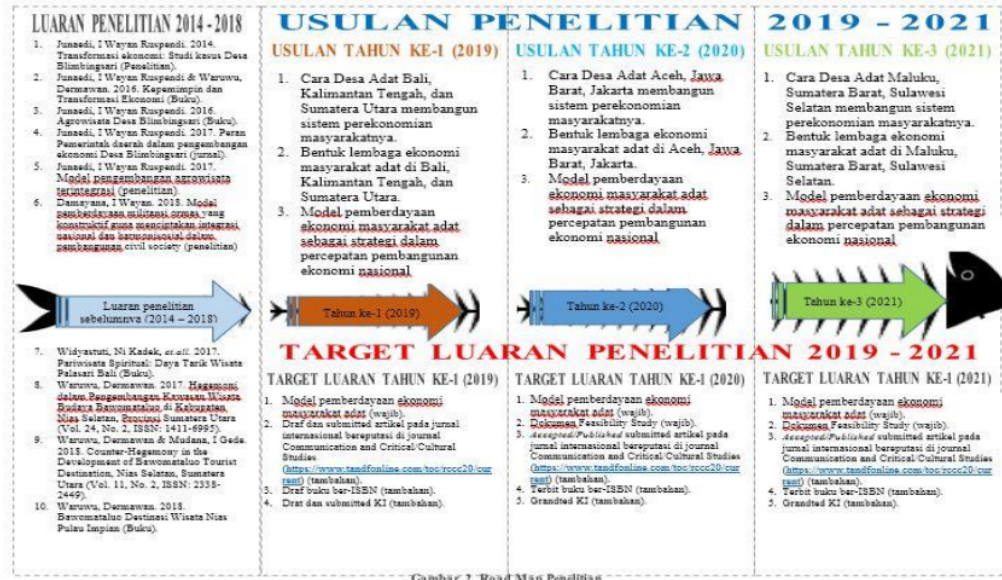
LUARAN PENELITIAN 2014 - 2018

1. Junaedi, I Wayan Ruspendi. 2014. Transformasi ekonomi: Studi kasus Desa Blimbingsari (Penelitian).
2. Junaedi, I Wayan Ruspendi & Waruwu, Dermawan. 2016. Kepemimpin dan Transformasi Ekonomi (Buku).
3. Junaedi, I Wayan Ruspendi. 2016. Agrowisata Desa Blimbingsari (Buku).
4. Junaedi, I Wayan Ruspendi. 2017. Peran Pemerintah daerah dalam pengembangan ekonomi Desa Blimbingsari (jurnal).
5. Junaedi, I Wayan Ruspendi. 2017. Model pengembangan agrowisata terintegrasi (penelitian).
6. Damayana, I Wayan. 2018. Model pemberdayaan militansi ormas yang konstruktif guna menciptakan integrasi nasional dan bawomataluo dalam pembangunan civil society (penelitian)

Luaran penelitian sebelumnya (2014 – 2018)

7. Widyastuti, Ni Kadek, et.all. 2017. Pariwisata Spiritual: Daya Tarik Wisata Pelasari Bali (Buku).
8. Waruwu, Dermawan. 2017. Hegemoni dalam Pengembangan Kawasan Wisata Budaya Bawomataluo di Kabupaten Nias Selatan, Provinsi Sumatera Utara (Vol. 24, No. 2, ISSN: 1411-6995).
9. Waruwu, Dermawan & Mudana, I Gede. 2018. Counter-Hegemony in the Development of Bawomataluo Tourist Destination, Nias Selatan, Sumatera Utara (Vol. 11, No. 2, ISSN: 2338-2449).
10. Waruwu, Dermawan. 2018. Bawomataluo Destinasi Wisata Nias Pulau Impian (Buku).

USULAN PENELITIAN 2019 - 2021

USULAN TAHUN KE-1 (2019)

1. Cara Desa Adat Bali, Kalimantan Tengah, dan Sumatera Utara membangun sistem perekonomian masyarakatnya.
2. Bentuk lembaga ekonomi masyarakat adat di Bali, Kalimantan Tengah, dan Sumatera Utara.
3. Model pemberdayaan ekonomi masyarakat adat sebagai strategi dalam percepatan pembangunan ekonomi nasional

USULAN TAHUN KE-2 (2020)

1. Cara Desa Adat Aceh, Jawa Barat, Jakarta membangun sistem perekonomian masyarakatnya.
2. Bentuk lembaga ekonomi masyarakat adat di Aceh, Jawa Barat, Jakarta.
3. Model pemberdayaan ekonomi masyarakat adat sebagai strategi dalam percepatan pembangunan ekonomi nasional

USULAN TAHUN KE-3 (2021)

1. Cara Desa Adat Maluku, Sumatera Barat, Sulawesi Selatan membangun sistem perekonomian masyarakatnya.
2. Bentuk lembaga ekonomi masyarakat adat di Maluku, Sumatera Barat, Sulawesi Selatan.
3. Model pemberdayaan ekonomi masyarakat adat sebagai strategi dalam percepatan pembangunan ekonomi nasional

Tahun ke-1 (2019)

Tahun ke-2 (2020)

Tahun ke-3 (2021)

TARGET LUARAN PENELITIAN 2019 - 2021

TARGET LUARAN TAHUN KE-1 (2019)

1. Model pemberdayaan ekonomi masyarakat adat (wajib).
2. Draf dan submitted artikel pada jurnal internasional bereputasi di journal Communication and Critical/Cultural Studies (https://www.tandfonline.com/toc/rccc20/current) (tambahan).
3. Draf buku ber-ISBN (tambahan).
4. Draf dan submitted KI (tambahan).

TARGET LUARAN TAHUN KE-1 (2020)

1. Model pemberdayaan ekonomi masyarakat adat (wajib).
2. Dokumen Feasibility Study (wajib).
3. Accepted/Published submitted artikel pada jurnal internasional bereputasi di journal Communication and Critical/Cultural Studies (https://www.tandfonline.com/toc/rccc20/current) (tambahan).
4. Terbit buku ber-ISBN (tambahan).
5. Grandted KI (tambahan).

TARGET LUARAN TAHUN KE-1 (2021)

1. Model pemberdayaan ekonomi masyarakat adat (wajib).
2. Dokumen Feasibility Study (wajib).
3. Accepted/Published submitted artikel pada jurnal internasional bereputasi di journal Communication and Critical/Cultural Studies (https://www.tandfonline.com/toc/rccc20/current) (tambahan).
4. Terbit buku ber-ISBN (tambahan).
5. Grandted KI (tambahan).

Gambar 2. Road Map Penelitian